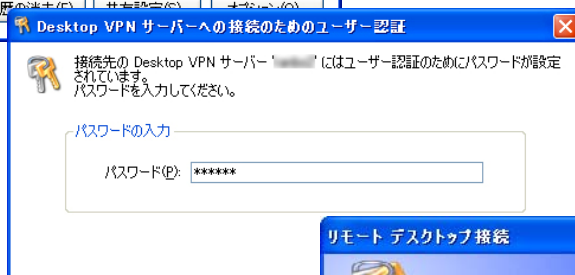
Desktop VPN サーバーへの接続のためのユーザー認証

接続先の Desktop VPN サーバー '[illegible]' にはユーザー認証のためにパスワードが設定されています。
パスワードを入力してください。

パスワードの入力

パスワード(P): ******

リモート デスクトップ接続